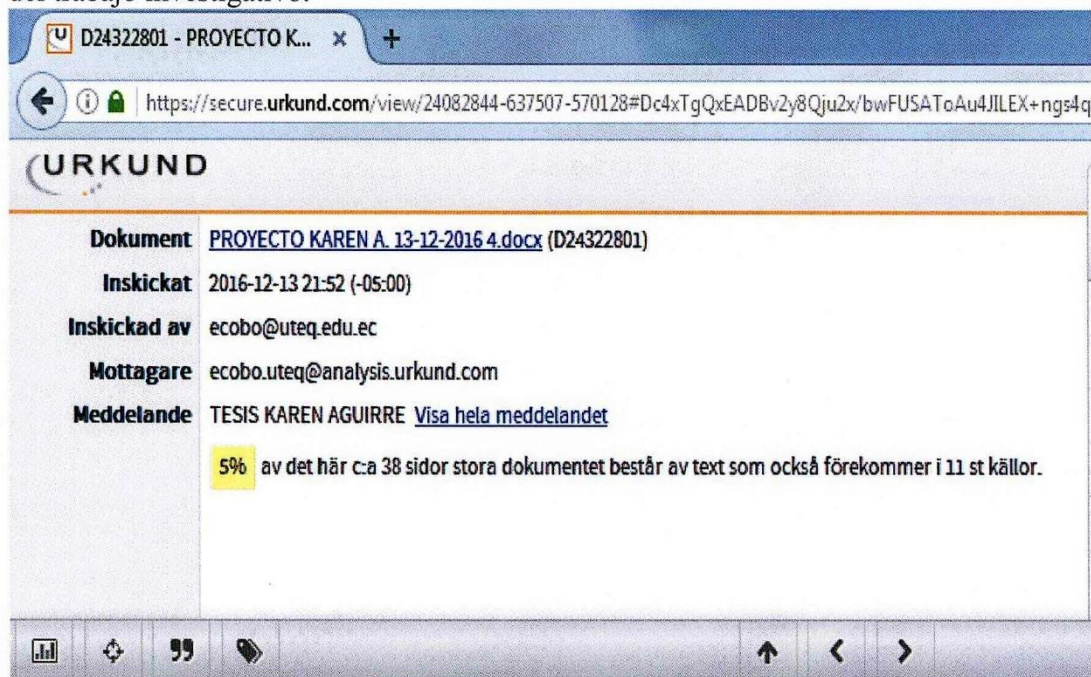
del trabajo investigativo.

D24322801 - PROYECTO K... ×

https://secure.urkund.com/view/24082844-637507-570128#Dc4xTgQxEADBv2y8Qju2x/bwFUSAToAu4JILEX+ngs4q

URKUND

| | |
|---|---|
| Dokument | PROYECTO KAREN A. 13-12-2016 4.docx (D24322801) |
| Inskickat | 2016-12-13 21:52 (-05:00) |
| Inskickad av | ecobo@uteq.edu.ec |
| Mottagare | ecobo.uteq@analysis.urkund.com |
| Meddelande | TESIS KAREN AGUIRRE Visa hela meddelandet |

5% av det här c:a 38 sidor stora dokumentet består av text som också förekommer i 11 st källor.